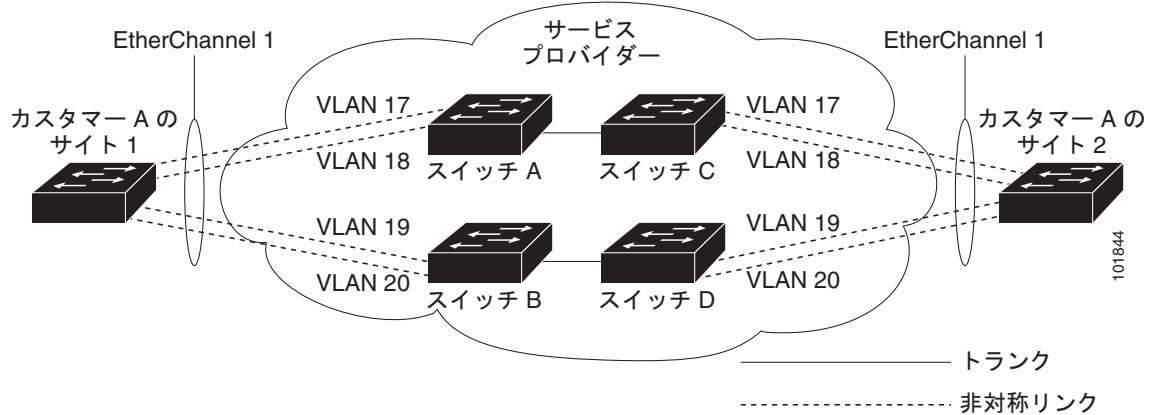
サービス
プロバイダー

EtherChannel 1

EtherChannel 1

カスタマー A の
サイト 1

カスタマー A の
サイト 2

VLAN 17
VLAN 18
VLAN 19
VLAN 20

スイッチ A
スイッチ C
スイッチ B
スイッチ D

VLAN 17
VLAN 18
VLAN 19
VLAN 20

101844

トランク
非対称リンク